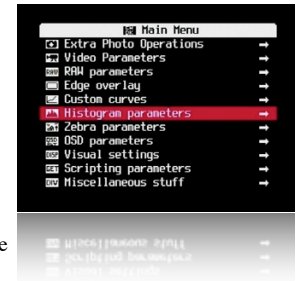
Main Menu
Extra Photo Operations →
Video Parameters →
RAW parameters →
Edge overlay →
Custom curves →
Histogram parameters →
Zebra parameters →
OSD parameters →
Visual settings →
Scripting parameters →
Miscellaneous stuff →

e